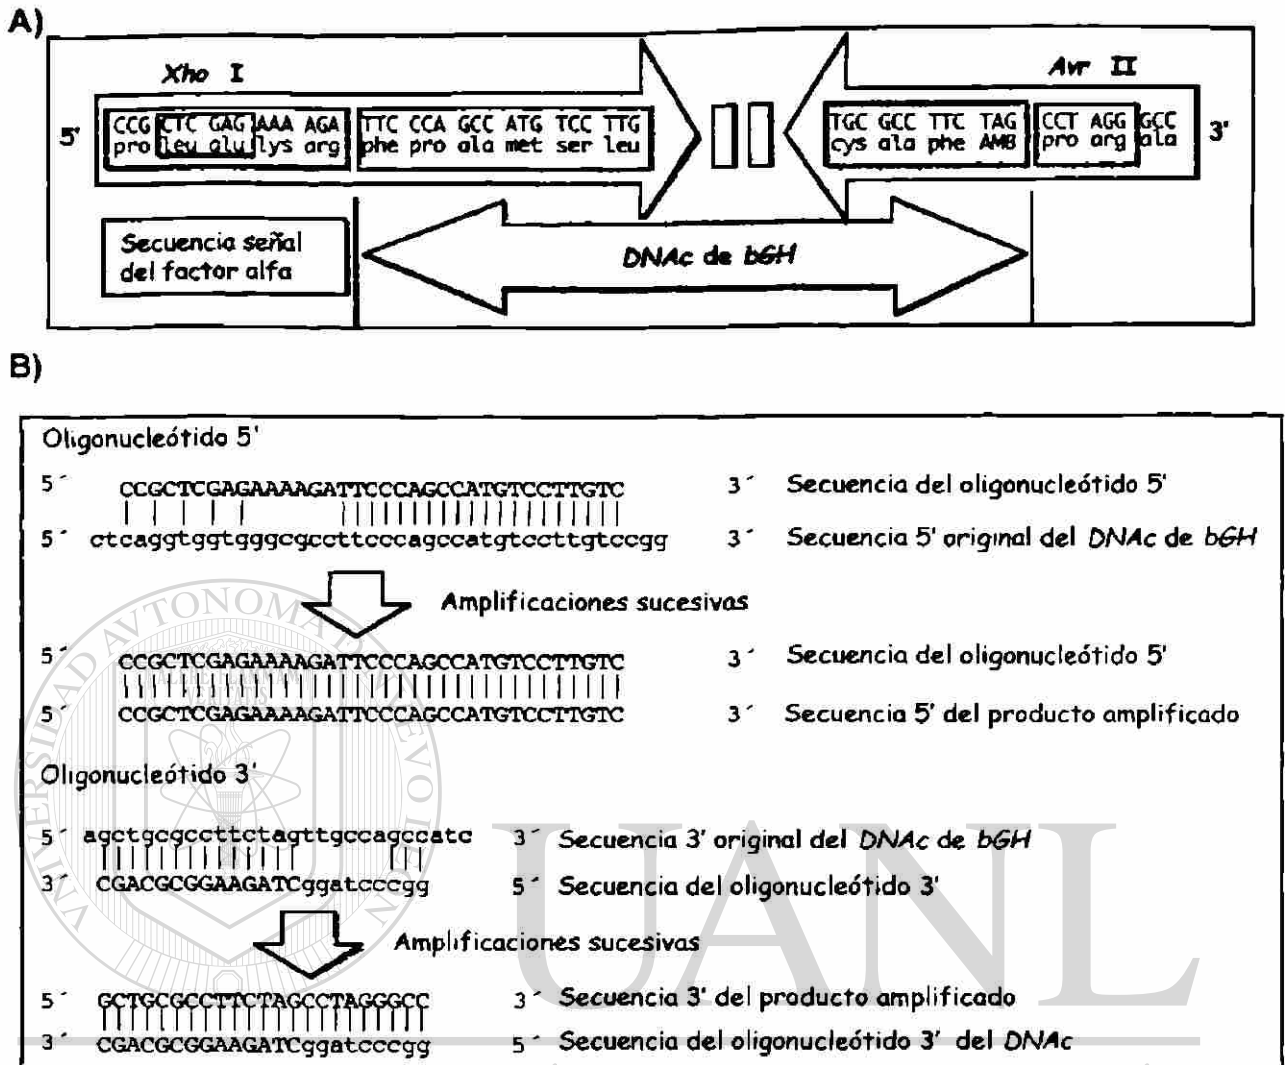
A)

Xho I

Avr II

5' CCG pro CTC leu GAG glu AAA lys AGA arg TTC phe CCA pro GCC ala ATG met TCC ser TTG leu

TGC cys GCC ala TTC phe TAG AMB CCT pro AGG arg GCC ala 3'

Secuencia señal del factor alfa

DNAc de bGH

B)

Oligonucleótido 5'

5´ CCGCTCGAGAAAAGATTCCCAGCCATGTCCTTGTC 3´ Secuencia del oligonucleótido 5'

5´ ctcaggtggtgggcgccttcccagccatgtccttgtccgg 3´ Secuencia 5' original del DNAc de bGH

Amplificaciones sucesivas

5´ CCGCTCGAGAAAAGATTCCCAGCCATGTCCTTGTC 3´ Secuencia del oligonucleótido 5'

5´ CCGCTCGAGAAAAGATTCCCAGCCATGTCCTTGTC 3´ Secuencia 5' del producto amplificado

Oligonucleótido 3'

5´ agctgcgccttctagttgccagccatc 3´ Secuencia 3' original del DNAc de bGH

3´ CGACGCGGAAGATCggatcccgg 5´ Secuencia del oligonucleótido 3'

Amplificaciones sucesivas

5´ GCTGCGCCTTCTAGCCTAGGGCC 3´ Secuencia 3' del producto amplificado

3´ CGACGCGGAAGATCggatcccgg 5´ Secuencia del oligonucleótido 3' del DNAc

UANL